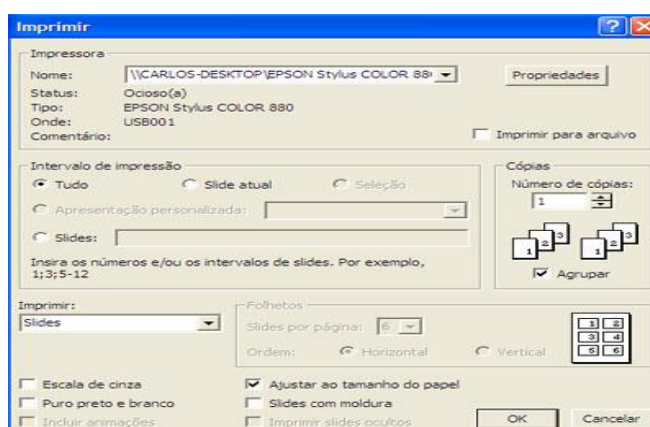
Imprimir

Impressora
Nome: \\CARLOS-DESKTOP\EPSON Stylus COLOR 88
Propriedades
Status: Ocioso(a)
Tipo: EPSON Stylus COLOR 880
Onde: USB001
Comentário:
Imprimir para arquivo

Intervalo de impressão
Tudo
Slide atual
Seleção
Apresentação personalizada:
Slides:
Insira os números e/ou os intervalos de slides. Por exemplo, 1;3;5-12

Cópias
Número de cópias:
1
1 2 3
1 2 3
Agrupar

Imprimir:
Slides
Folhetos
Slides por página: 6
Ordem: Horizontal Vertical
1 2
3 4
5 6

Escala de cinza
Puro preto e branco
Incluir animações
Ajustar ao tamanho do papel
Slides com moldura
Imprimir slides ocultos
OK
Cancelar